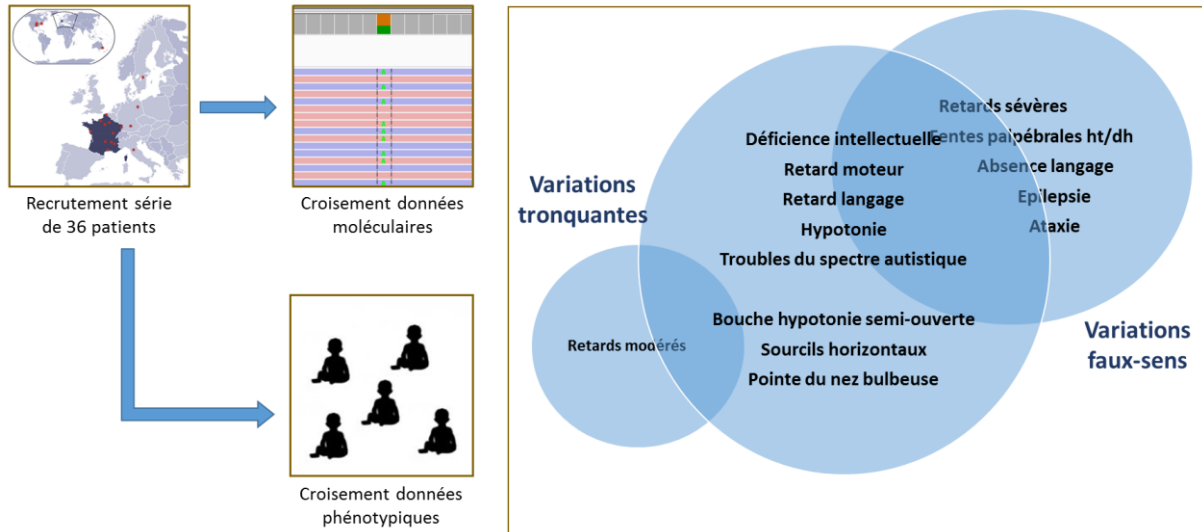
Recrutement série de 36 patients

Croisement données moléculaires

Croisement données phénotypiques

Variations tronquantes

Variations faux-sens

Retards sévères
Fentes palpébrales ht/dh
Absence langage
Epilepsie
Ataxie

Déficience intellectuelle
Retard moteur
Retard langage
Hypotonie
Troubles du spectre autistique

Bouche hypotonie semi-ouverte
Sourcils horizontaux
Pointe du nez bulbeuse

Retards modérés